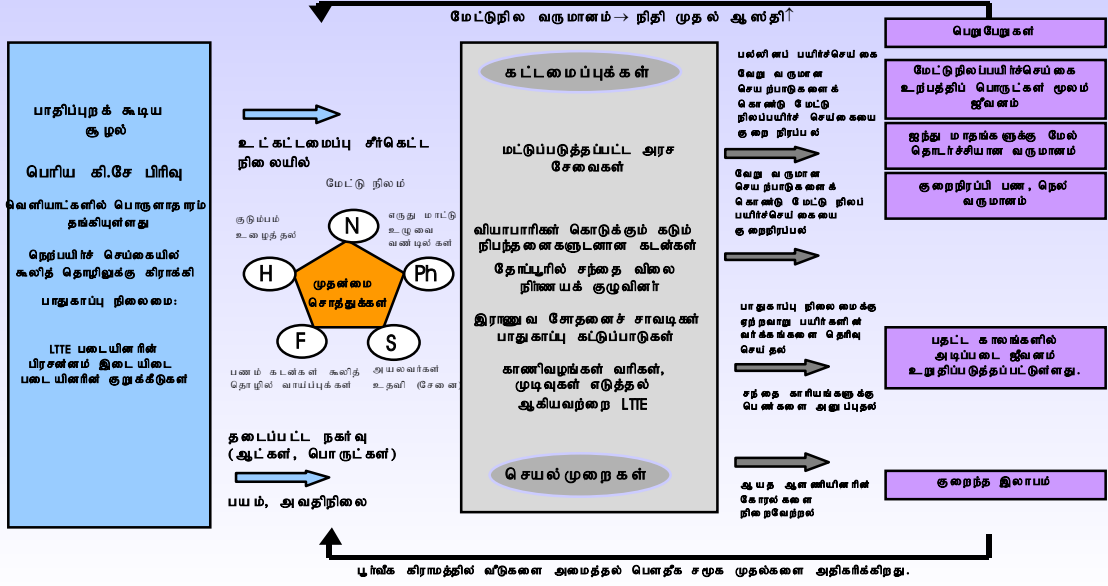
மேட்டுநில வருமானம்→ நிதி முதல் ஆஸ்தி↑

பாதிப்புறக் கூடிய சூழல்

பெரிய கி.சே பிரிவு

வெளியாட்களில் பொருளாதாரம் தங்கியுள்ளது

நெற்பயிர் செய்கையில் கூலித் தொழிலுக்கு கிராக்கி

பாதுகாப்பு நிலைமை:

LTTE படையினரின் பிரசன்னம் இடையிடை படையினரின் குறுக்கீடுகள்

உட்கட்டமைப்பு சீர்கெட்ட நிலையில்

மேட்டு நிலம்

குடும்பம் உழைத்தல்

எருது மாட்டு உழவை வண்டில்கள்

N

H

Ph

முதன்மை சொத்துக்கள்

F

S

பணம் கடன்கள் கூலித் தொழில் வாய்ப்புக்கள்

அயலவர்கள் உதவி (சேனை

தடைப்பட்ட நகர்வு (ஆட்கள், பொருட்கள்)

பயம், அவதிநிலை

கட்டமைப்புக்கள்

மட்டுப்படுத்தப்பட்ட அரச சேவைகள்

வியாபாரிகள் கொடுக்கும் கடும் நிபந்தனைகளுடனான கடன்கள்

தோப்பூரில் சந்தை விலை நிர்ணயக் குழுவினர்

இராணுவ சோதனைச் சாவடிகள் பாதுகாப்பு கட்டுப்பாடுகள்

காணிவழங்கள் வரிகள், முடிவுகள் எடுத்தல் ஆகியவற்றை LTTE

செயல்முறைகள்

பல்லினப் பயிர்செய்கை

வேறு வருமான செயற்பாடுகளைக் கொண்டு மேட்டு நிலப்பயிர் செய்கையை குறை நிரப்பல்

வேறு வருமான செயற்பாடுகளைக் கொண்டு மேட்டு நிலப் பயிர்செய்கையை குறைநிரப்பல்

பாதுகாப்பு நிலைமைக்கு ஏற்றவாறு பயிர்களின் வர்க்கங்களை தெரிவு செய்தல்

சந்தை காரியங்களுக்கு பெண்களை அனுப்புதல்

ஆயத ஆனணியினரின் கோரல்களை நிறைவேற்றல்

பெறுபேறுகள்

மேட்டுநிலப்பயிர்செய்கை உற்பத்திப் பொருட்கள் மூலம் ஜீவனம்

ஐந்து மாதங்களுக்கு மேல் தொடர்ச்சியான வருமானம்

குறைநிரப்பி பண, நெல் வருமானம்

பதட்ட காலங்களில் அடிப்படை ஜீவனம் உறுதிப்படுத்தப்பட்டுள்ளது.

குறைந்த இலாபம்

பூர்வீக கிராமத்தில் வீடுகளை அமைத்தல் பௌதீக சமூக முதல்களை அதிகரிக்கிறது.